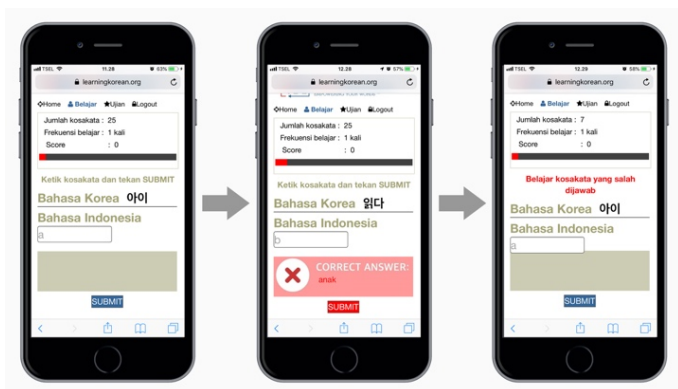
TSEL 11.28 63%
learningkorean.org
Home Belajar Ujian Logout
Jumlah kosakata : 25
Frekuensi belajar : 1 kali
Score : 0
Ketik kosakata dan tekan SUBMIT
Bahasa Korea 아이
Bahasa Indonesia
a
SUBMIT

TSEL 12.28 57%
learningkorean.org
Home Belajar Ujian Logout
Jumlah kosakata : 25
Frekuensi belajar : 1 kali
Score : 0
Ketik kosakata dan tekan SUBMIT
Bahasa Korea 읽다
Bahasa Indonesia
b
CORRECT ANSWER:
anak
SUBMIT

TSEL 12.28 58%
learningkorean.org
Home Belajar Ujian Logout
Jumlah kosakata : 7
Frekuensi belajar : 1 kali
Score : 0
Belajar kosakata yang salah dijawab
Bahasa Korea 아이
Bahasa Indonesia
a
SUBMIT